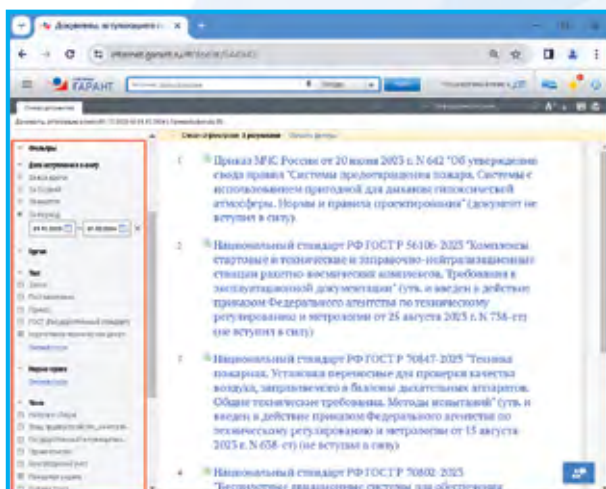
Документы, вступающего в силу

internet.garant.ru

ГАРАНТ

Фильтры

Для вступления в силу

Органы

Тип

Закон

Постановление

Приказ

ГОСТ (Национальный стандарт)

Издающие органы

1 Приказ МЧС России от 20 июня 2025 г. N 642 "Об утверждении свода правил "Система противопожарной защиты. Системы с использованием пригодной для дыхания гипоксической атмосферы. Нормы и правила проектирования" (документ не вступил в силу)

2 Национальный стандарт РФ ГОСТ Р 56106-2025 "Комплексы стартовые и технические и заправочно-нейтрализационные станции ракетно-космических комплексов. Требования к эксплуатационной документации" (утв. и введен в действие приказом Федерального агентства по техническому регулированию и метрологии от 25 августа 2025 г. N 756-ст) (не вступил в силу)

3 Национальный стандарт РФ ГОСТ Р 70847-2025 "Техника пожарная. Установки переносные для проверки качества воздуха, закачиваемого в баллоны дыхательных аппаратов. Общие технические требования. Методы испытаний" (утв. и введен в действие приказом Федерального агентства по техническому регулированию и метрологии от 15 августа 2025 г. N 658-ст) (не вступил в силу)

4 Национальный стандарт РФ ГОСТ Р 70802-2025 "Беспилотные авиационные системы для обследования